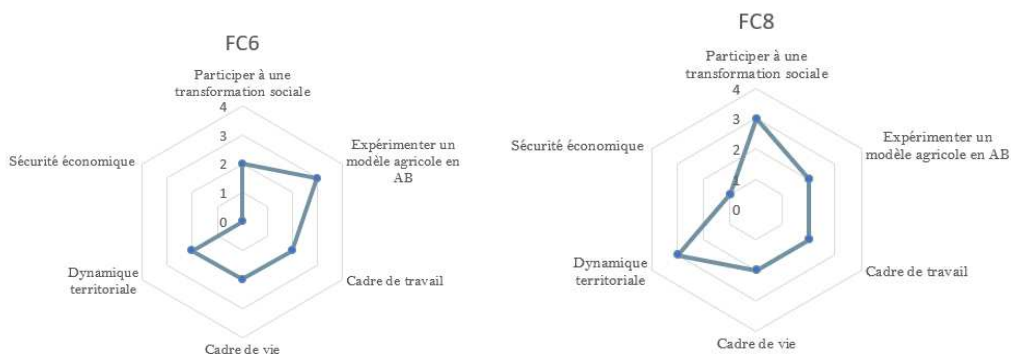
FC6

Participer à une transformation sociale

4

3

2

1

0

Expérimenter un modèle agricole en AB

Cadre de travail

Cadre de vie

Dynamique territoriale

Sécurité économique

FC8

Participer à une transformation sociale

4

3

2

1

0

Expérimenter un modèle agricole en AB

Cadre de travail

Cadre de vie

Dynamique territoriale

Sécurité économique